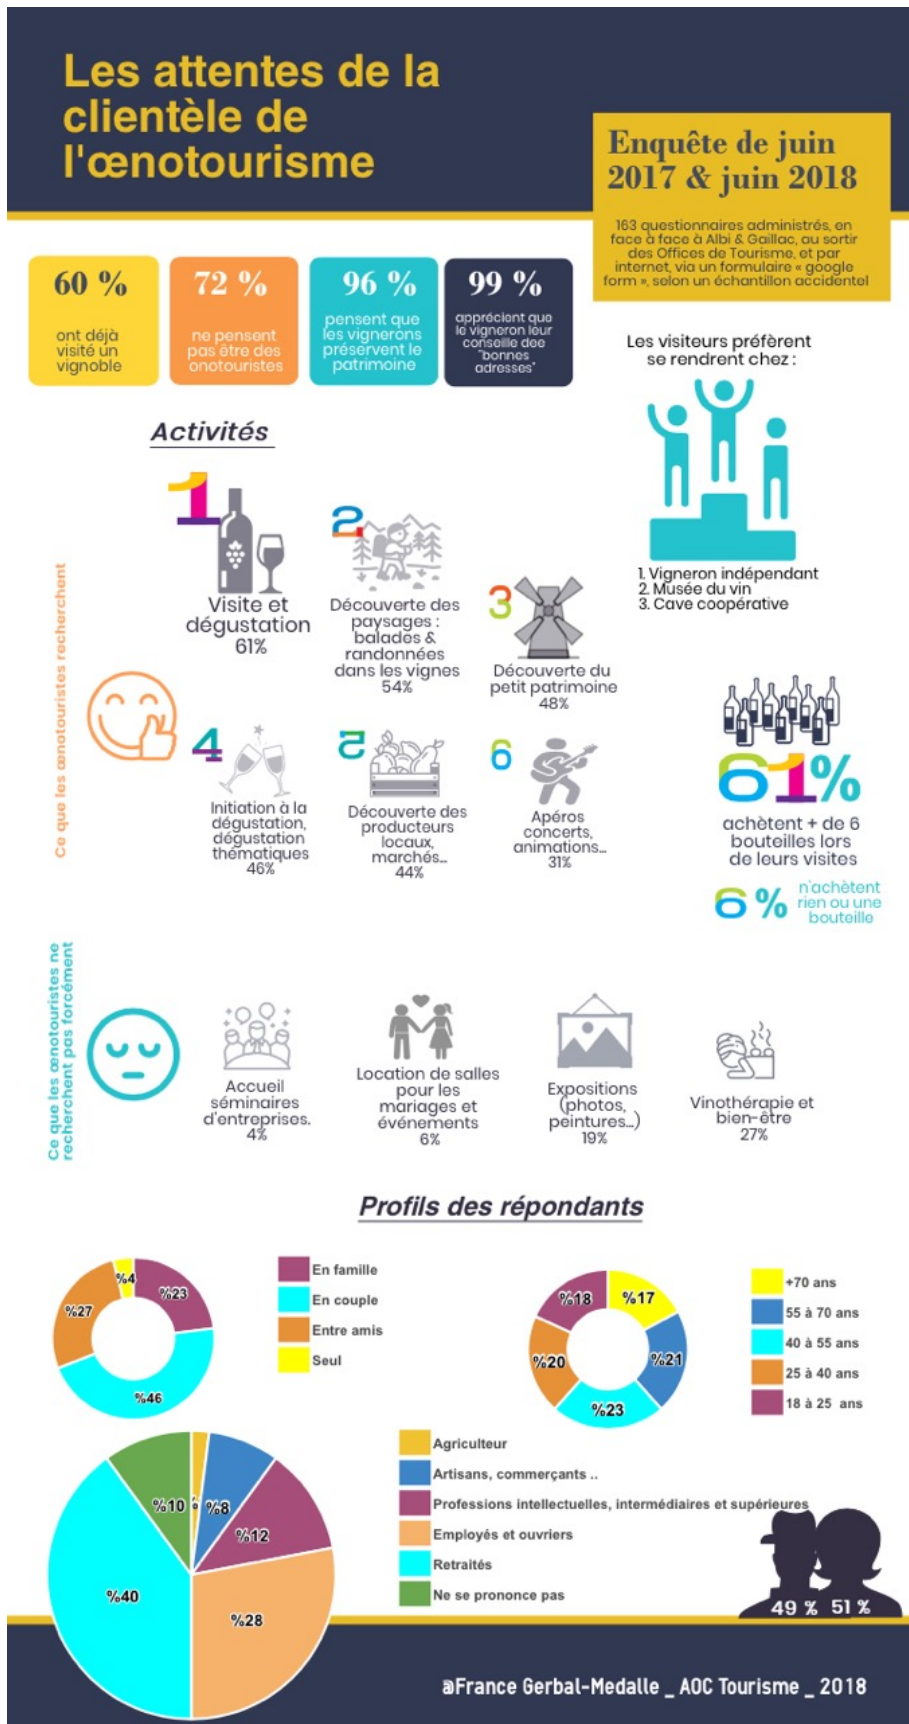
Les attentes de la clientèle de l'œnotourisme

Enquête de juin 2017 & juin 2018

163 questionnaires administrés, en face à face à Albi & Gaillac, au sortir des Offices de Tourisme, et par internet, via un formulaire « google form », selon un échantillon accidentel

60 % ont déjà visité un vignoble

72 % ne pensent pas être des œnotouristes

96 % pensent que les vignerons préservent le patrimoine

99 % apprécient que le vigneron leur conseille des "bonnes adresses"

Les visiteurs préfèrent se rendre chez :

1. Vigneron indépendant
2. Musée du vin
3. Cave coopérative

Activités

Ce que les œnotouristes recherchent

1 Visite et dégustation 61%

2 Découverte des paysages : balades & randonnées dans les vignes 54%

3 Découverte du petit patrimoine 48%

4 Initiation à la dégustation, dégustation thématiques 46%

5 Découverte des producteurs locaux, marchés... 44%

6 Apéros concerts, animations... 31%

61% achètent + de 6 bouteilles lors de leurs visites

6 % n'achètent rien ou une bouteille

Ce que les œnotouristes ne recherchent pas forcément

Accueil séminaires d'entreprises. 4%

Location de salles pour les mariages et événements 6%

Expositions (photos, peintures...) 19%

Vinothérapie et bien-être 27%

Profils des répondants

| | |
|---|---|
| En famille | %23 |
| En couple | %46 |
| Entre amis | %27 |
| Seul | %4 |

| | |
|---|---|
| +70 ans | %17 |
| 55 à 70 ans | %21 |
| 40 à 55 ans | %23 |
| 25 à 40 ans | %20 |
| 18 à 25 ans | %18 |

| | |
|---|---|
| Agriculteur | |
| Artisans, commerçants .. | %8 |
| Professions intellectuelles, intermédiaires et supérieures | %12 |
| Employés et ouvriers | %28 |
| Retraités | %40 |
| Ne se prononce pas | %10 |

49 % 51 %

@France Gerbal-Medalle _ AOC Tourisme _ 2018